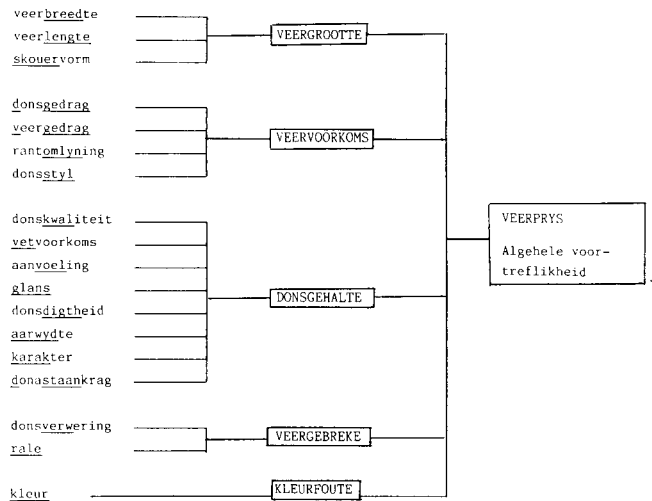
veerbreedte
veerlengte
skouervorm

VEERGROOTTE

donsgedrag
veergedrag
rantomlyning
donsstyl

VEERVOORKOMS

donskwaliteit
vetvoorkoms
aanvoeling
glans
donsdigtheid
aarwydte
karakter
donastaankrag

DONSGEHALTE

donsverwering
rale

VEERGEBREKE

kleur

KLEURFOUTE

VEERPRYS

Algehele voortreflikheid